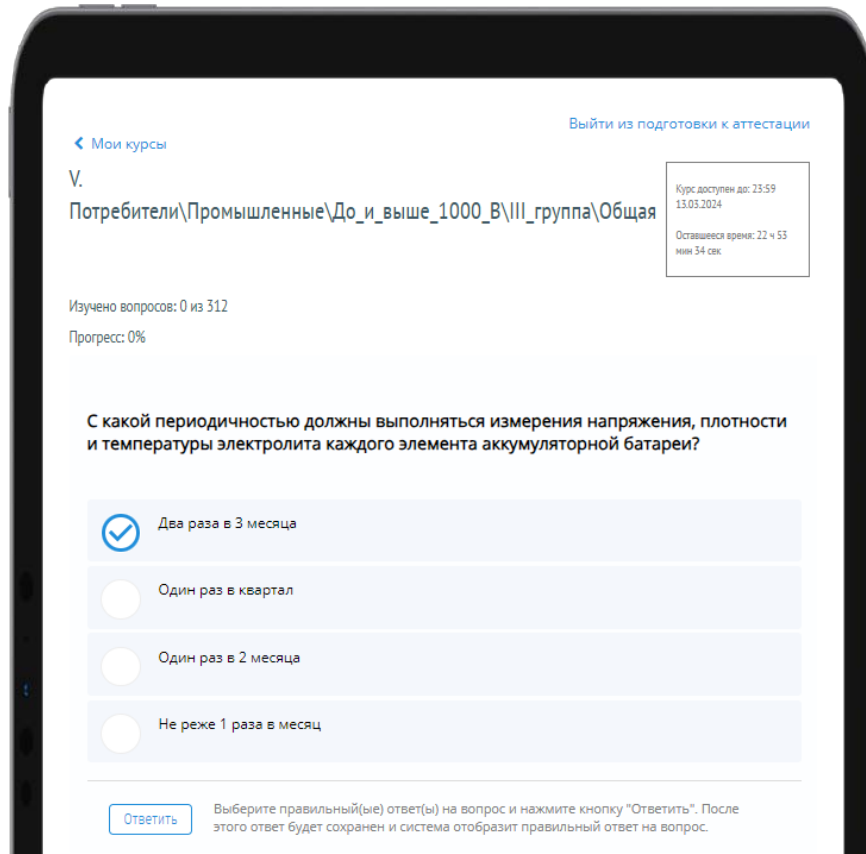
Выйти из подготовки к аттестации

Мои курсы

V. Потребители\Промышленные\До_и_выше_1000_В\III_группа\Общая

Курс доступен до: 23:59 13.03.2024

Оставшееся время: 22 ч 53 мин 34 сек

Изучено вопросов: 0 из 312

Прогресс: 0%

С какой периодичностью должны выполняться измерения напряжения, плотности и температуры электролита каждого элемента аккумуляторной батареи?

Два раза в 3 месяца

Один раз в квартал

Один раз в 2 месяца

Не реже 1 раза в месяц

Ответить

Выберите правильный(ые) ответ(ы) на вопрос и нажмите кнопку "Ответить". После этого ответ будет сохранен и система отобразит правильный ответ на вопрос.